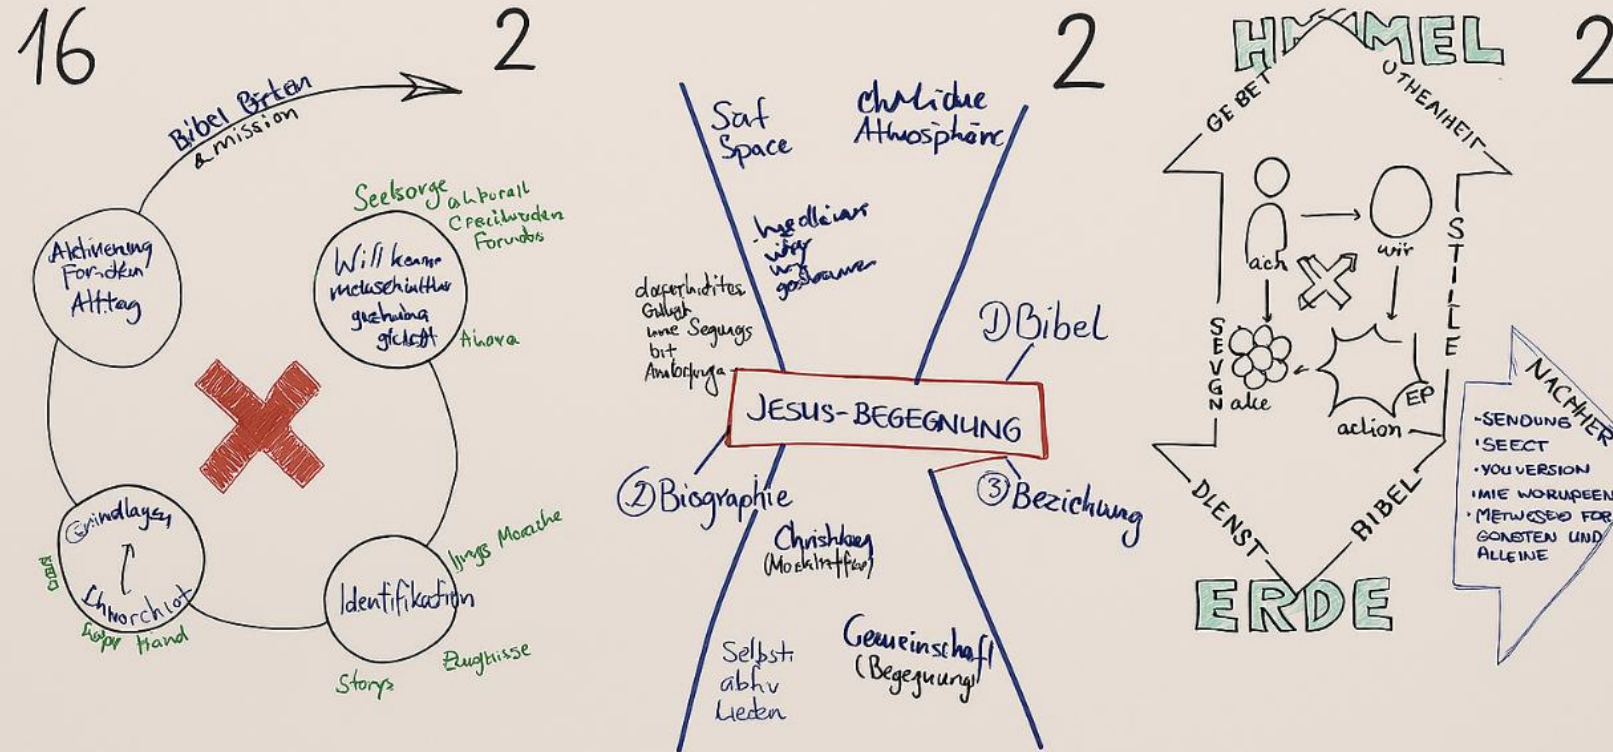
16

2

Bibel Orten & mission

Aktivierung Fordern Alltag

Seelsorge akturall Creativen Forudos

Willkomme melusehiutlar gschutug gickeltt

Aiora

Grindlagen

Lhworchlot

Hand

Identifikation

Jungs Morache

Storys

Zeugnisse

2

Saf Space

christliche Atmosphäre

hoedleius wey wy gestaurer

dorferlicties Gulugh ume Segungs bit Amborgunga

1) Bibel

JESUS-BEGEGNUNG

2) Biographie

3) Beziehung

Christkaey (Mockiltaffer)

Selbsti abhv Lieden

Gemeinschaft (Begegnung)

HIMMEL 2

GEBET

UTHENAHEIT

ach

wir

SEVGN

STILLE

alke

action

EP

DIENST

BIBEL

ERDE

NACHHER

-SENDUNG
·SEECT
·YOU VERSION
·MIE WORUPEEN
·METWESEO FOR GONSTEN UND ALLEINE